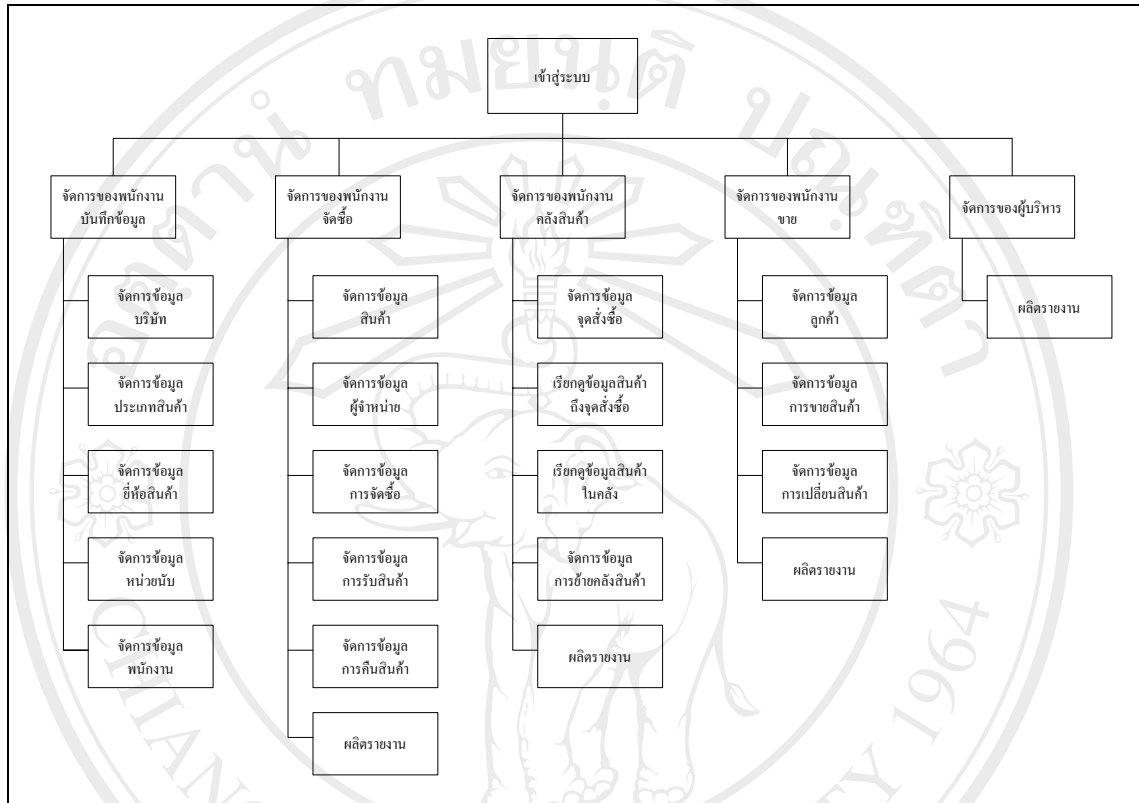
เข้าสู่ระบบ

จัดการของพนักงานบันทึกข้อมูล

จัดการข้อมูลบริษัท

จัดการข้อมูลประเภทสินค้า

จัดการข้อมูลยี่ห้อสินค้า

จัดการข้อมูลหน่วยนับ

จัดการข้อมูลพนักงาน

จัดการของพนักงานจัดซื้อ

จัดการข้อมูลสินค้า

จัดการข้อมูลผู้จำหน่าย

จัดการข้อมูลการจัดซื้อ

จัดการข้อมูลการรับสินค้า

จัดการข้อมูลการคืนสินค้า

ผลิตรายงาน

จัดการของพนักงานคลังสินค้า

จัดการข้อมูลจุดสั่งซื้อ

เรียกดูข้อมูลสินค้าถึงจุดสั่งซื้อ

เรียกดูข้อมูลสินค้าในคลัง

จัดการข้อมูลการย้ายคลังสินค้า

ผลิตรายงาน

จัดการของพนักงานขาย

จัดการข้อมูลลูกค้า

จัดการข้อมูลการขายสินค้า

จัดการข้อมูลการเปลี่ยนสินค้า

ผลิตรายงาน

จัดการของผู้บริหาร

ผลิตรายงาน